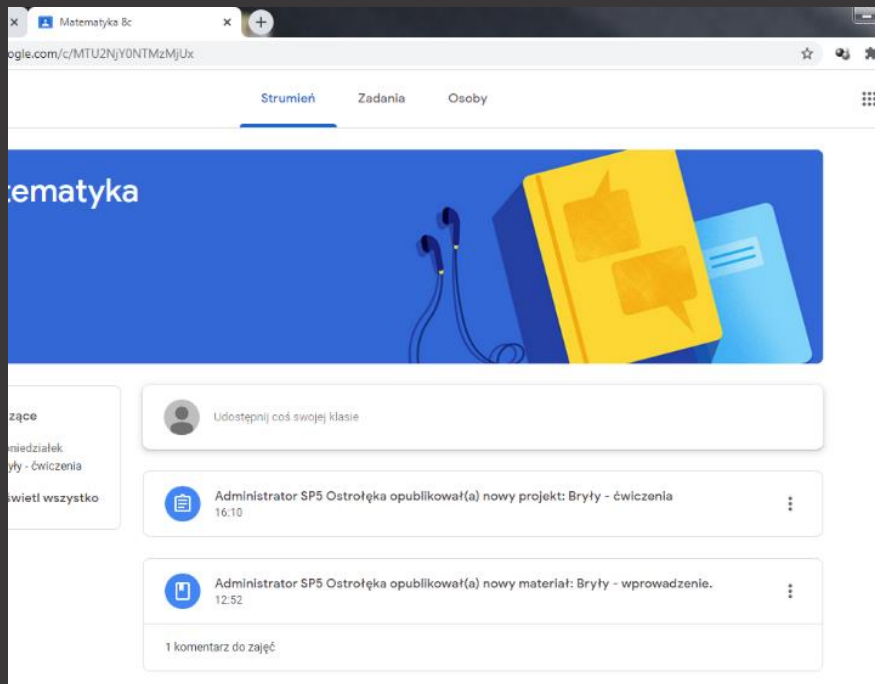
Matematyka 8c

ogle.com/c/MTU2NjY0NTMzMjUx

Strumień Zadania Osoby

ematyka

zące

niedziałek
yły - ćwiczenia

świetl wszystko

Udostępnij coś swojej klasie

Administrator SP5 Ostrołęka opublikował(a) nowy projekt: Bryły - ćwiczenia
16:10

Administrator SP5 Ostrołęka opublikował(a) nowy materiał: Bryły - wprowadzenie.
12:52

1 komentarz do zajęć